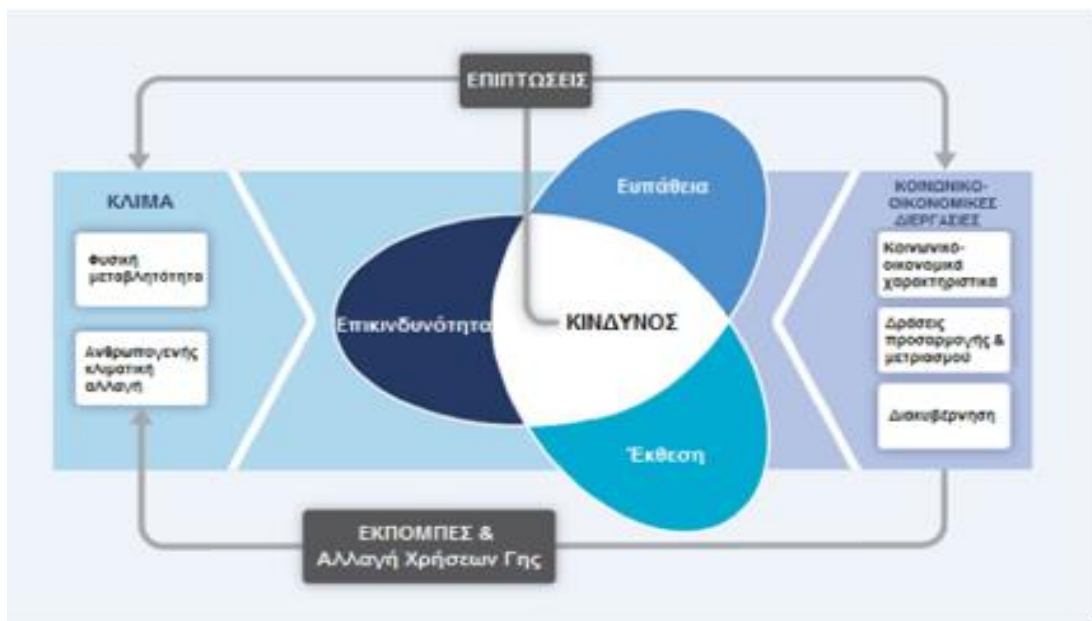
ΕΠΙΠΤΩΣΕΙΣ

ΚΛΙΜΑ

Φυσική μεταβλητότητα

Ανθρωπογενής κλιματική αλλαγή

Επικινδυνότητα

Ευπάθεια

ΚΙΝΔΥΝΟΣ

Έκθεση

ΚΟΙΝΩΝΙΚΟ-ΟΙΚΟΝΟΜΙΚΕΣ ΔΙΕΡΓΑΣΙΕΣ

Κοινωνικό-οικονομικά χαρακτηριστικά

Δράσεις προσαρμογής & μετριασμού

Διακυβέρνηση

ΕΚΠΟΜΠΕΣ & Αλλαγή Χρήσεων Γης